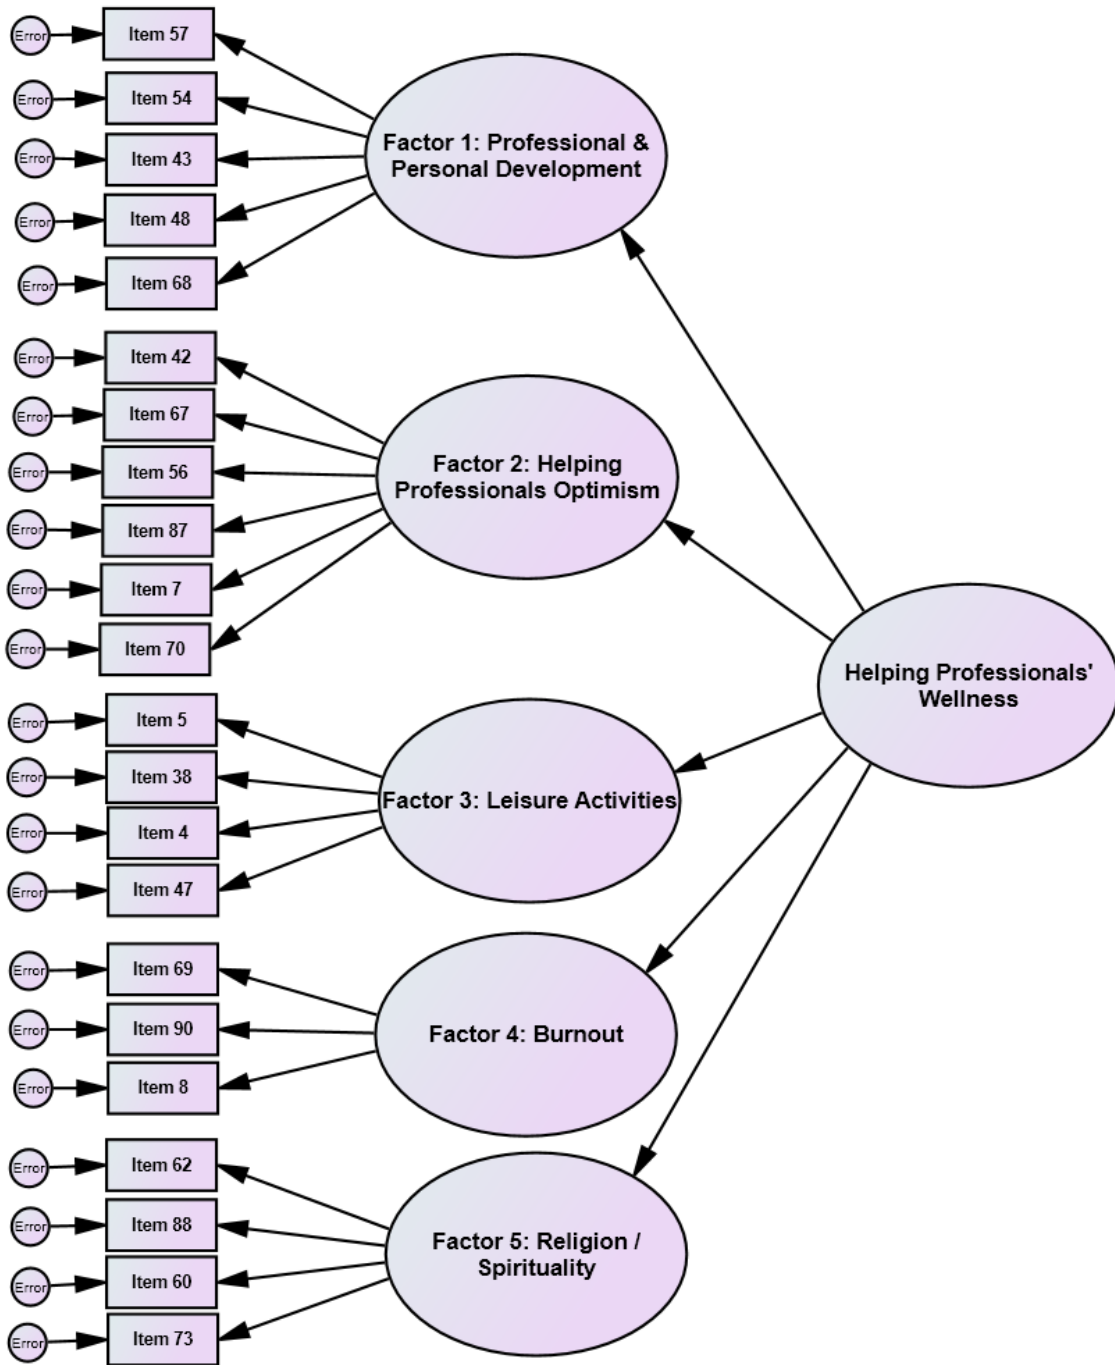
Error
Item 57
Error
Item 54
Error
Item 43
Error
Item 48
Error
Item 68
Factor 1: Professional & Personal Development

Error
Item 42
Error
Item 67
Error
Item 56
Error
Item 87
Error
Item 7
Error
Item 70
Factor 2: Helping Professionals Optimism

Helping Professionals' Wellness

Error
Item 5
Error
Item 38
Error
Item 4
Error
Item 47
Factor 3: Leisure Activities

Error
Item 69
Error
Item 90
Error
Item 8
Factor 4: Burnout

Error
Item 62
Error
Item 88
Error
Item 60
Error
Item 73
Factor 5: Religion / Spirituality